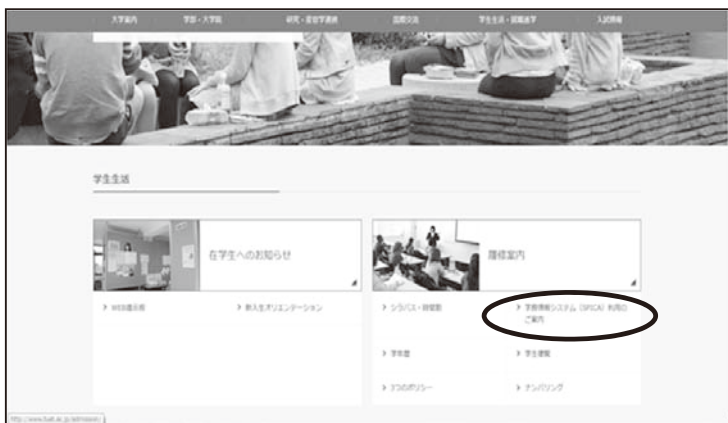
大学案内　学部・大学院　研究・産官学連携　国際交流　学生生活・就職進学　入試情報

学生生活

在学生へのお知らせ

履修案内

> WEB掲示板　> 新入生オリエンテーション

> シラバス・時間割　> 学務情報システム（SPICA）利用のご案内

> 学年暦　> 学生便覧

> 3つのポリシー　> ナンバリング

http://www.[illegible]